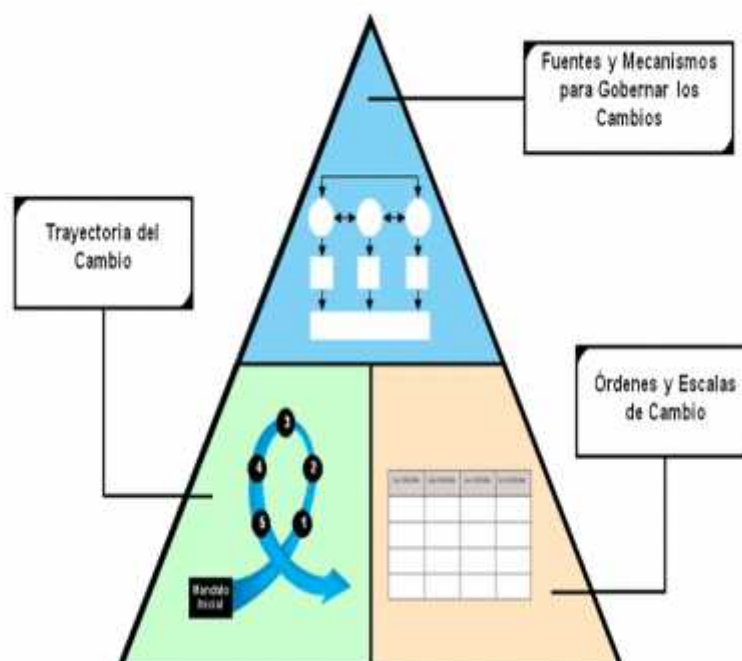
Fuentes y Mecanismos para Gobernar los Cambios

Trayectoria del Cambio

Órdenes y Escalas de Cambio

3
4
2
5
1

Mandato Inicial

| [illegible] | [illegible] | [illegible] | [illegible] |
|---|---|---|---|
| | | | |
| | | | |
| | | | |
| | | | |